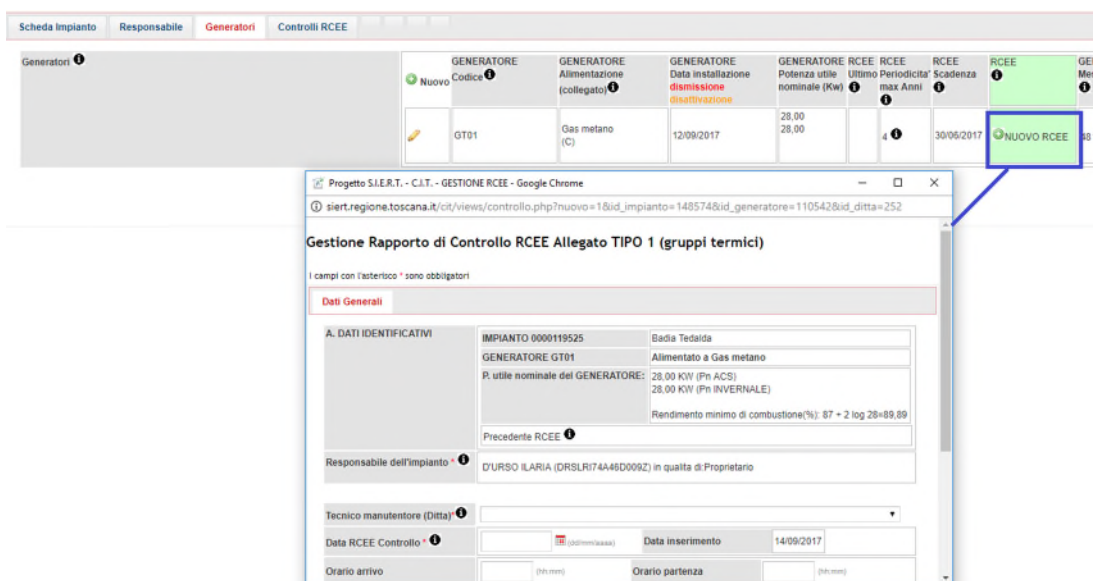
Scheda Impianto | Responsabile | Generatori | Controlli RCEE

Generatori

| Nuovo | GENERATORE Codice | GENERATORE Alimentazione (collegato) | GENERATORE Data installazione dismissione disattivazione | GENERATORE Potenza utile nominale (Kw) | RCEE Ultimo | RCEE Periodicita' max Anni | RCEE Scadenza | RCEE | GE Me |
|---|---|---|---|---|---|---|---|---|---|
| | GT01 | Gas metano (C) | 12/09/2017 | 28,00 28,00 | | 4 | 30/06/2017 | NUOVO RCEE | 48 |

Progetto S.I.E.R.T. - C.I.T. - GESTIONE RCEE - Google Chrome

siert.regione.toscana.it/cit/views/controllo.php?nuovo=1&id_impianto=148574&id_generatore=110542&id_ditta=252

Gestione Rapporto di Controllo RCEE Allegato TIPO 1 (gruppi termici)

I campi con l'asterisco * sono obbligatori

Dati Generali

A. DATI IDENTIFICATIVI

IMPIANTO 0000119525 | Badia Tedalda
GENERATORE GT01 | Alimentato a Gas metano
P. utile nominale del GENERATORE: 28,00 KW (Pn ACS) 28,00 KW (Pn INVERNALE)
Rendimento minimo di combustione(%): 87 + 2 log 28=89,89

Precedente RCEE

Responsabile dell'impianto * D'URSO ILARIA (DRSLRI74A46D009Z) in qualita di:Proprietario

Tecnico manutentore (Ditta)*

Data RCEE Controllo * (dd/mm/aaaa) Data inserimento 14/09/2017

Orario arrivo (hh:mm) Orario partenza (hh:mm)